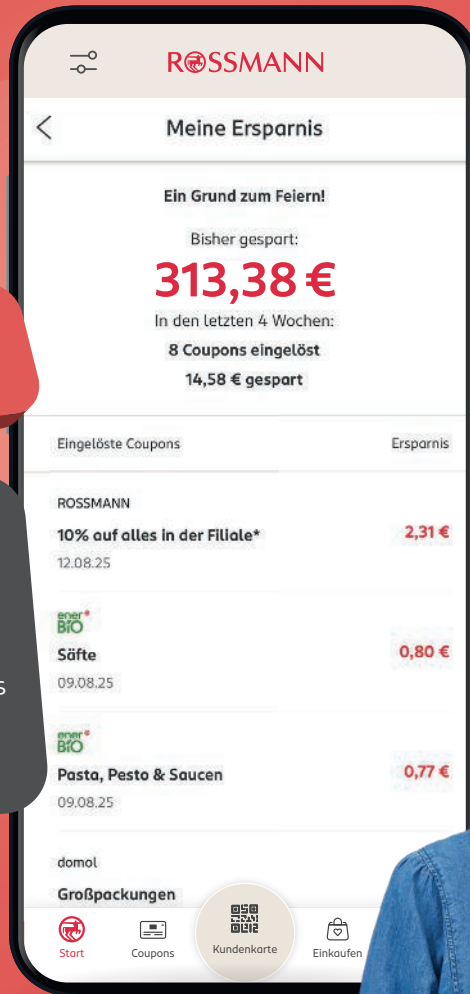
ROSSMANN

Meine Ersparnis

Ein Grund zum Feiern!

Bisher gespart:

313,38 €

In den letzten 4 Wochen:

8 Coupons eingelöst

14,58 € gespart

Eingelöste Coupons

Ersparnis

ROSSMANN

10% auf alles in der Filiale*

12.08.25

2,31 €

enerBiO

Säfte

09.08.25

0,80 €

enerBiO

Pasta, Pesto & Saucen

09.08.25

0,77 €

domol

Großpackungen

s

Start

Coupons

Kundenkarte

Einkaufen